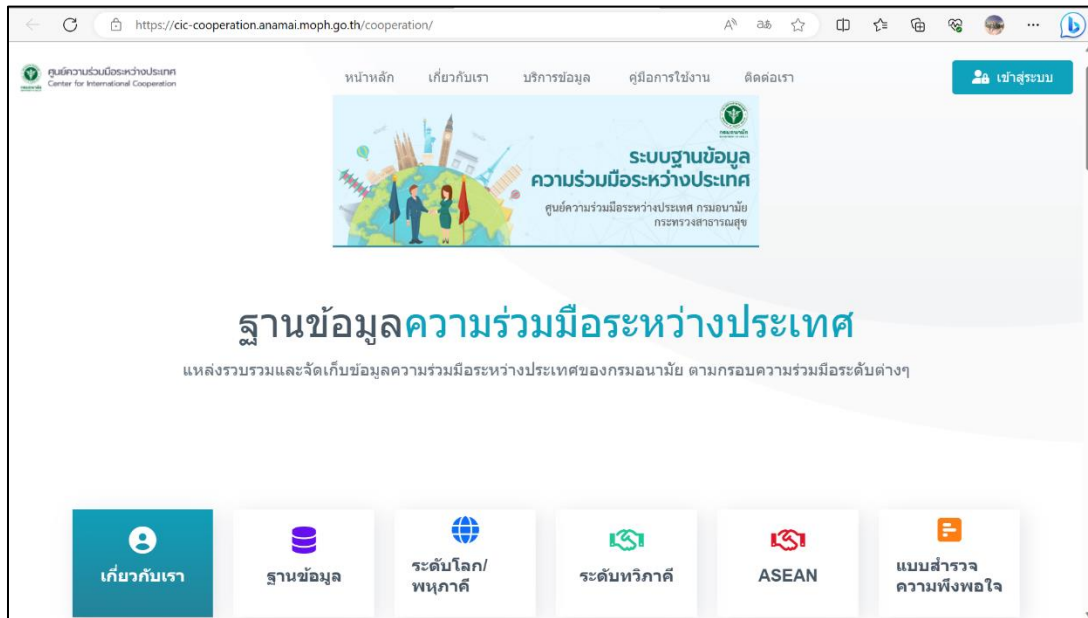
https://cic-cooperation.anamai.moph.go.th/cooperation/

ศูนย์ความร่วมมือระหว่างประเทศ
Center for International Cooperation

หน้าหลัก เกี่ยวกับเรา บริการข้อมูล คู่มือการใช้งาน ติดต่อเรา

เข้าสู่ระบบ

ระบบฐานข้อมูล
ความร่วมมือระหว่างประเทศ
ศูนย์ความร่วมมือระหว่างประเทศ กรมอนามัย
กระทรวงสาธารณสุข

ฐานข้อมูลความร่วมมือระหว่างประเทศ

แหล่งรวบรวมและจัดเก็บข้อมูลความร่วมมือระหว่างประเทศของกรมอนามัย ตามกรอบความร่วมมือระดับต่างๆ

เกี่ยวกับเรา

ฐานข้อมูล

ระดับโลก/พหุภาคี

ระดับทวิภาคี

ASEAN

แบบสำรวจความพึงพอใจ